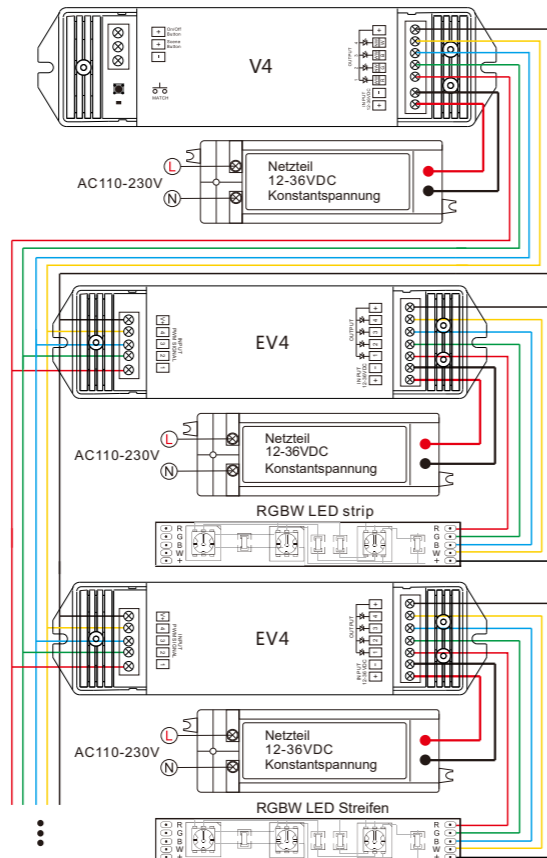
On/Off Button
Scene Button

MATCH

V4

OUTPUT

INPUT 12-36VDC

AC110-230V

L

N

Netzteil
12-36VDC
Konstantspannung

PWM SIGNAL INPUT

EV4

OUTPUT

INPUT 12-36VDC

AC110-230V

L

N

Netzteil
12-36VDC
Konstantspannung

RGBW LED strip

R
G
B
W
+

R
G
B
W
+

PWM SIGNAL INPUT

EV4

OUTPUT

INPUT 12-36VDC

AC110-230V

L

N

Netzteil
12-36VDC
Konstantspannung

RGBW LED Streifen

R
G
B
W
+

R
G
B
W
+